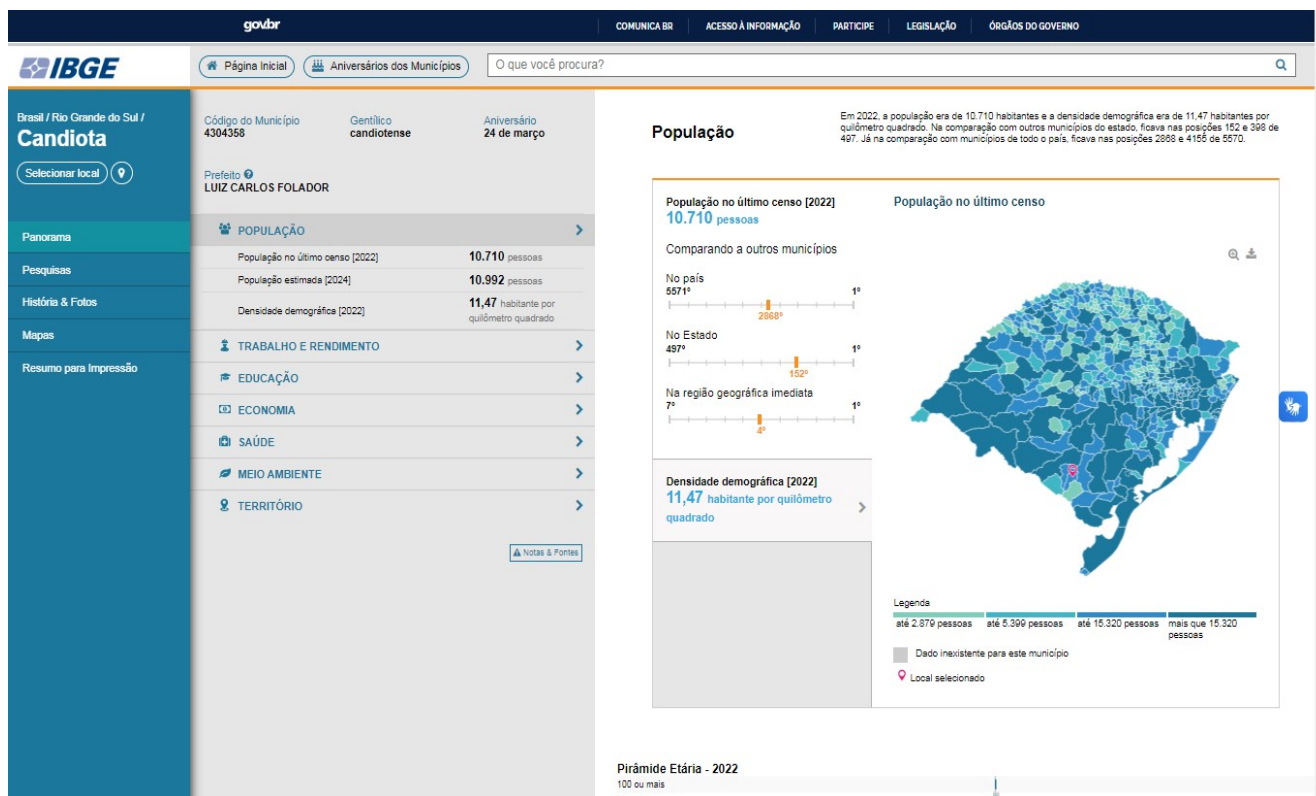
gov.br

COMUNICA BR | ACESSO À INFORMAÇÃO | PARTICIPE | LEGISLAÇÃO | ÓRGÃOS DO GOVERNO

IBGE

Página Inicial | Aniversários dos Municípios | O que você procura?

Brasil / Rio Grande do Sul /
Candiota

Selecionar local

Panorama
Pesquisas
História & Fotos
Mapas
Resumo para Impressão

Código do Município
4304358

Gentílico
candiotense

Aniversário
24 de março

Prefeito
LUIZ CARLOS FOLADOR

POPULAÇÃO

| | |
|---|---|
| População no último censo [2022] | 10.710 pessoas |
| População estimada [2024] | 10.992 pessoas |
| Densidade demográfica [2022] | 11,47 habitante por quilômetro quadrado |

TRABALHO E RENDIMENTO
EDUCAÇÃO
ECONOMIA
SAÚDE
MEIO AMBIENTE
TERRITÓRIO

Notas & Fontes

População

Em 2022, a população era de 10.710 habitantes e a densidade demográfica era de 11,47 habitantes por quilômetro quadrado. Na comparação com outros municípios do estado, ficava nas posições 152 e 398 de 497. Já na comparação com municípios de todo o país, ficava nas posições 2868 e 4155 de 5570.

População no último censo [2022]
10.710 pessoas

Comparando a outros municípios

No país
5571º 1º
2868º

No Estado
497º 1º
152º

Na região geográfica imediata
7º 1º
4º

Densidade demográfica [2022]
11,47 habitante por quilômetro quadrado

População no último censo

Legenda
até 2.879 pessoas | até 5.399 pessoas | até 15.320 pessoas | mais que 15.320 pessoas

Dado inexistente para este município

Local selecionado

Pirâmide Etária - 2022
100 ou mais